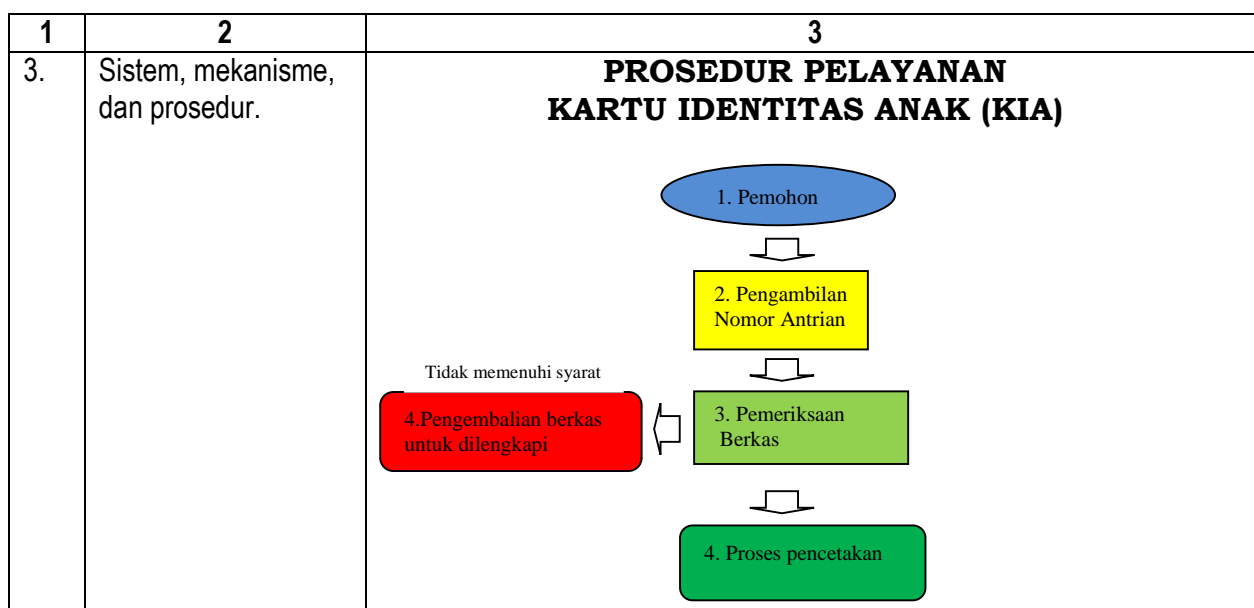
| 1 | 2 | 3 |
|---|---|---|
| 3. | Sistem, mekanisme, dan prosedur. | **PROSEDUR PELAYANAN KARTU IDENTITAS ANAK (KIA)** 1. Pemohon 2. Pengambilan Nomor Antrian Tidak memenuhi syarat 4.Pengembalian berkas untuk dilengkapi 3. Pemeriksaan Berkas 4. Proses pencetakan |